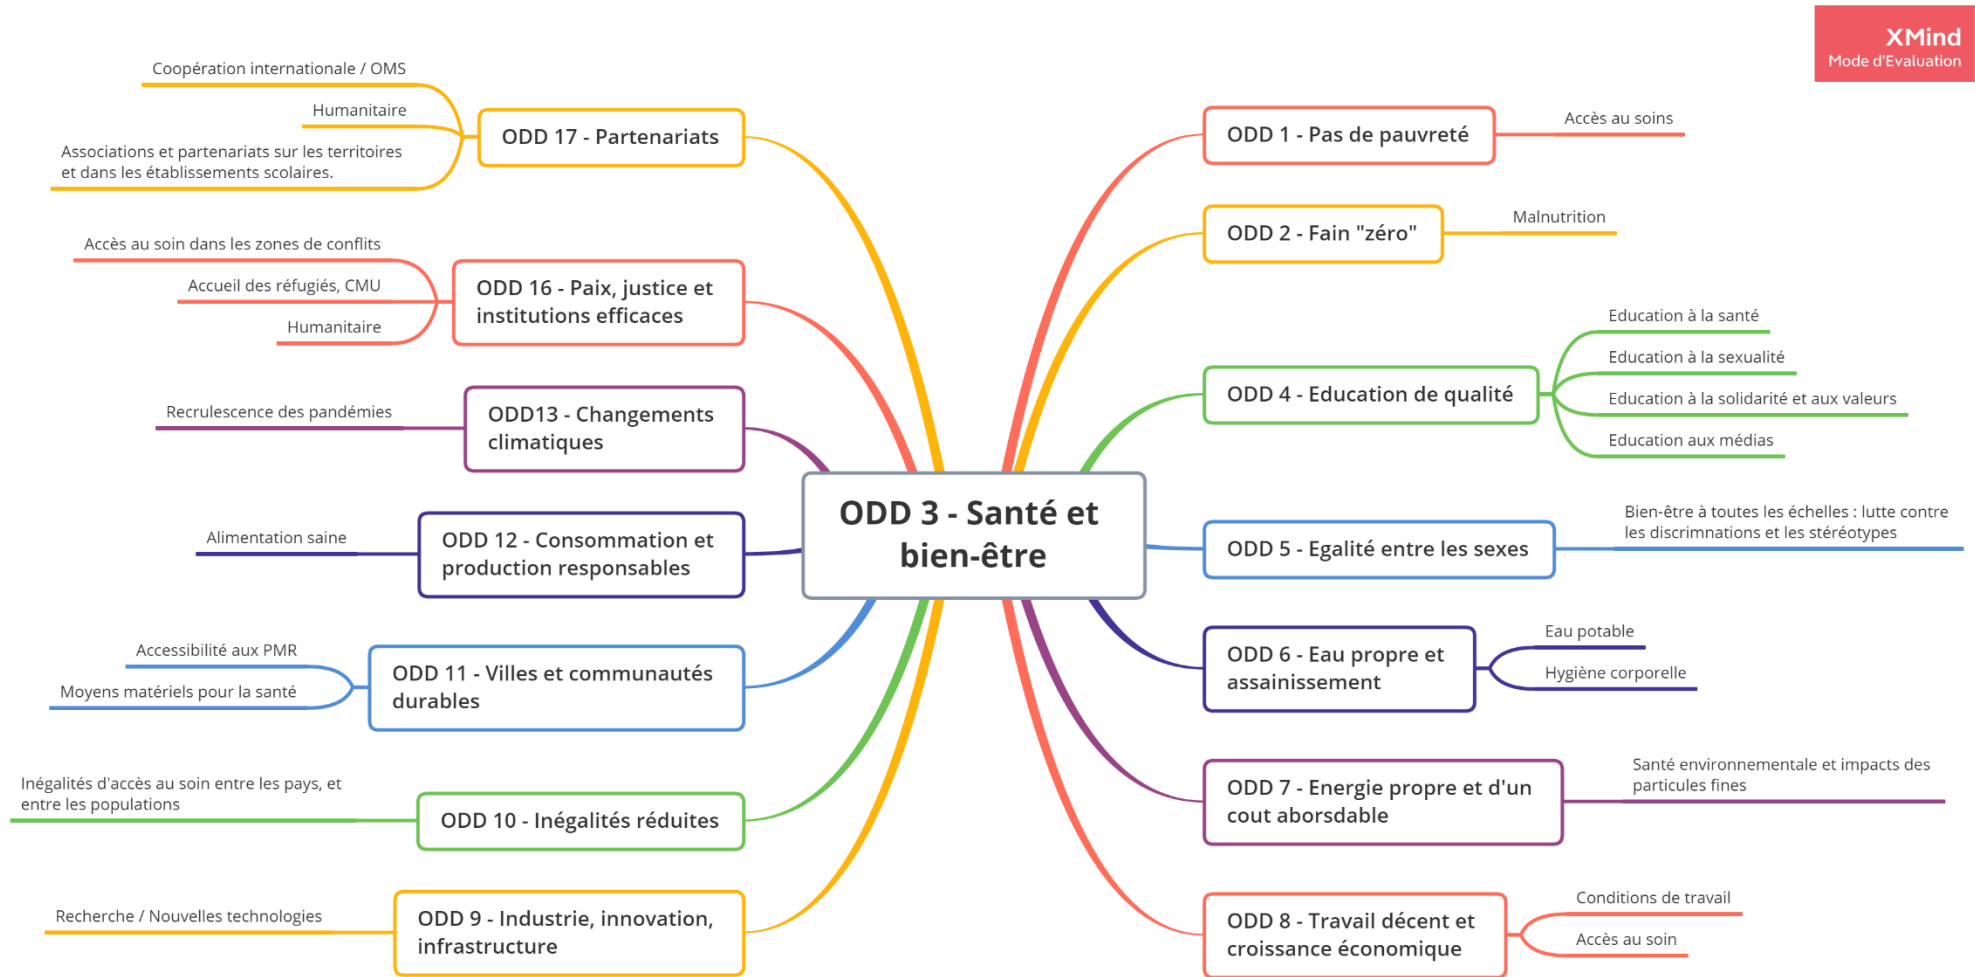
XMind
Mode d'Evaluation

ODD 3 - Santé et bien-être

Coopération internationale / OMS
Humanitaire
Associations et partenariats sur les territoires et dans les établissements scolaires.
ODD 17 - Partenariats

Accès au soin dans les zones de conflits
Accueil des réfugiés, CMU
Humanitaire
ODD 16 - Paix, justice et institutions efficaces

Recrulescence des pandémies
ODD13 - Changements climatiques

Alimentation saine
ODD 12 - Consommation et production responsables

Accessibilité aux PMR
Moyens matériels pour la santé
ODD 11 - Villes et communautés durables

Inégalités d'accès au soin entre les pays, et entre les populations
ODD 10 - Inégalités réduites

Recherche / Nouvelles technologies
ODD 9 - Industrie, innovation, infrastructure

ODD 1 - Pas de pauvreté
Accès au soins

ODD 2 - Fain "zéro"
Malnutrition

ODD 4 - Education de qualité
Education à la santé
Education à la sexualité
Education à la solidarité et aux valeurs
Education aux médias

ODD 5 - Egalité entre les sexes
Bien-être à toutes les échelles : lutte contre les discrimnations et les stéréotypes

ODD 6 - Eau propre et assainissement
Eau potable
Hygiène corporelle

ODD 7 - Energie propre et d'un cout aborsdable
Santé environnementale et impacts des particules fines

ODD 8 - Travail décent et croissance économique
Conditions de travail
Accès au soin